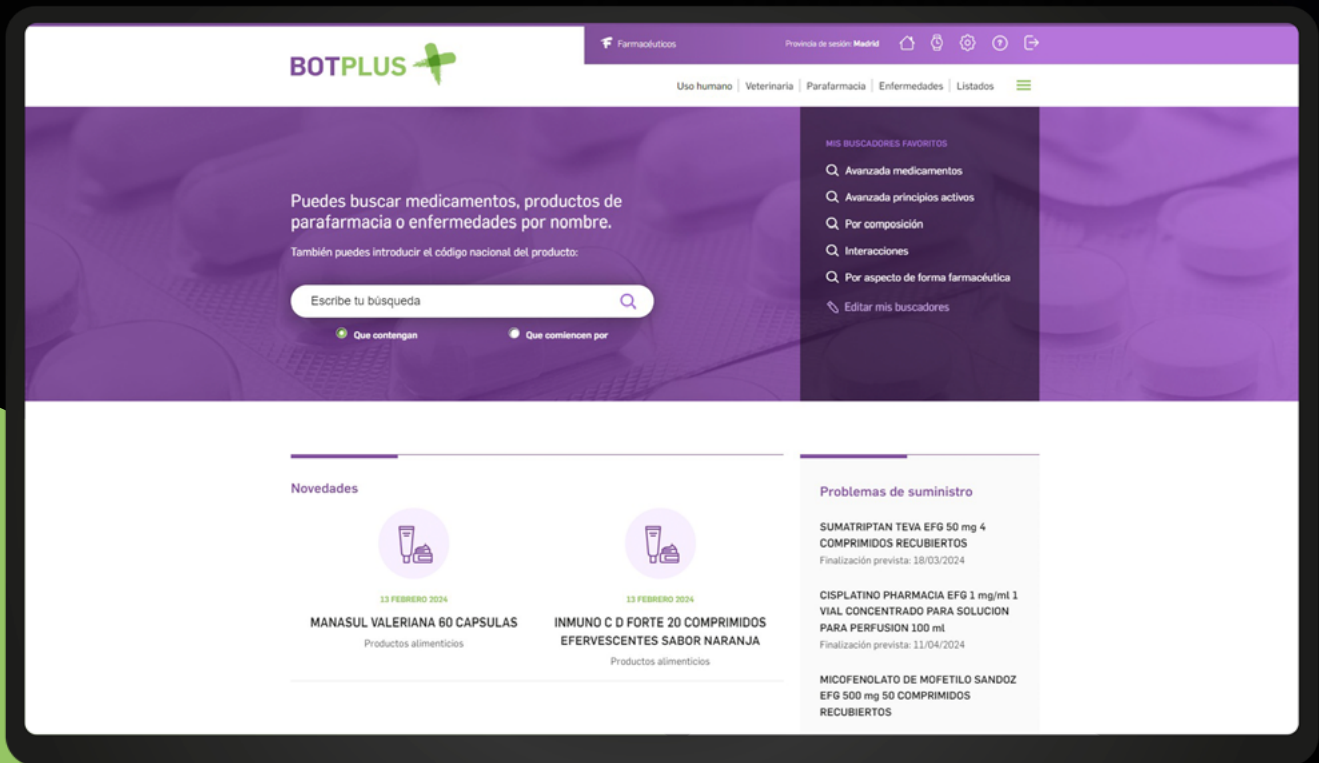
BOTPLUS

Farmacéuticos

Provincia de sesión: Madrid

Uso humano | Veterinaria | Parafarmacia | Enfermedades | Listados

Puedes buscar medicamentos, productos de parafarmacia o enfermedades por nombre.

También puedes introducir el código nacional del producto:

Escribe tu búsqueda

Que contengan

Que comiencen por

MIS BUSCADORES FAVORITOS

Avanzada medicamentos

Avanzada principios activos

Por composición

Interacciones

Por aspecto de forma farmacéutica

Editar mis buscadores

Novedades

13 FEBRERO 2024

MANASUL VALERIANA 60 CAPSULAS

Productos alimenticios

13 FEBRERO 2024

INMUNO C D FORTE 20 COMPRIMIDOS EFERVESCENTES SABOR NARANJA

Productos alimenticios

Problemas de suministro

SUMATRIPTAN TEVA EFG 50 mg 4 COMPRIMIDOS RECUBIERTOS

Finalización prevista: 18/03/2024

CISPLATINO PHARMACIA EFG 1 mg/ml 1 VIAL CONCENTRADO PARA SOLUCION PARA PERFUSION 100 ml

Finalización prevista: 11/04/2024

MICOFENOLATO DE MOFETILO SANDOZ EFG 500 mg 50 COMPRIMIDOS RECUBIERTOS